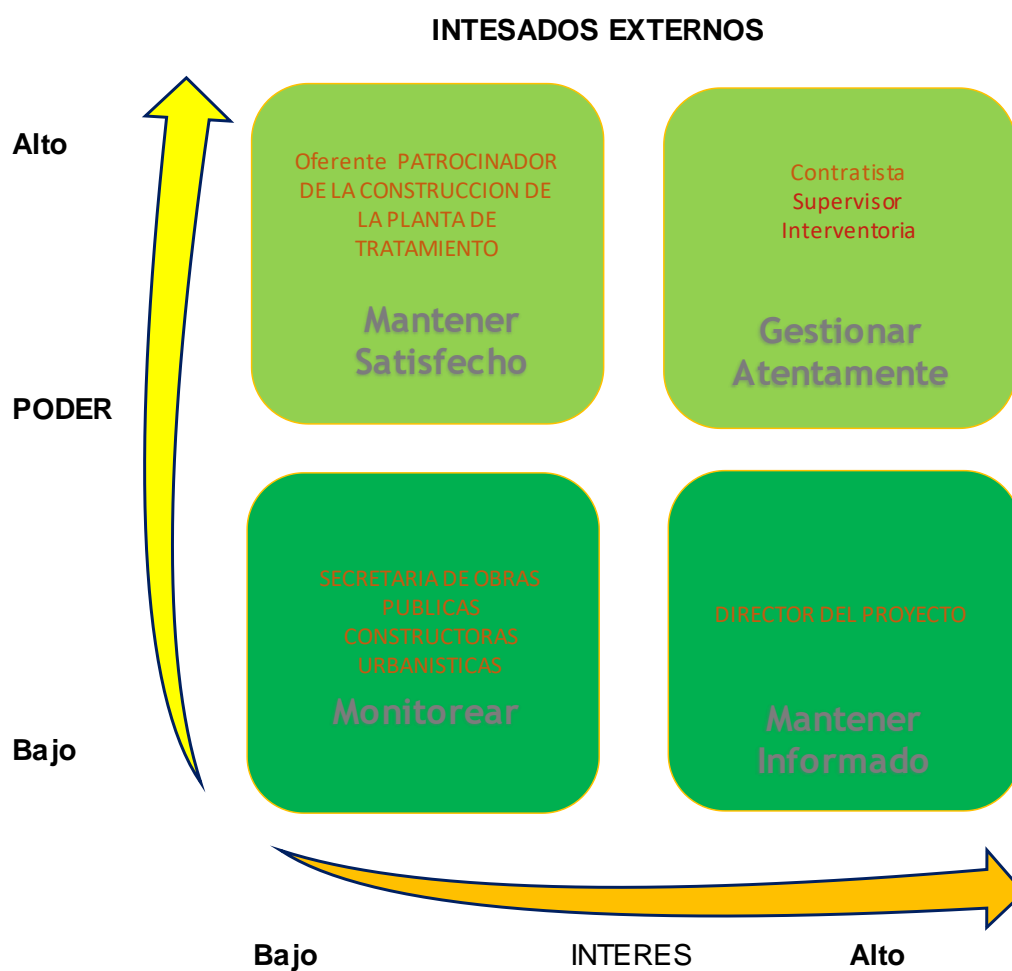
INTESADOS EXTERNOS

Alto

PODER

Bajo

Oferente PATROCINADOR DE LA CONSTRUCCION DE LA PLANTA DE TRATAMIENTO

Mantener Satisfecho

Contratista
Supervisor
Interventoria

Gestionar Atentamente

SECRETARIA DE OBRAS PUBLICAS
CONSTRUCTORAS URBANISTICAS

Monitorear

DIRECTOR DEL PROYECTO

Mantener Informado

Bajo INTERES Alto